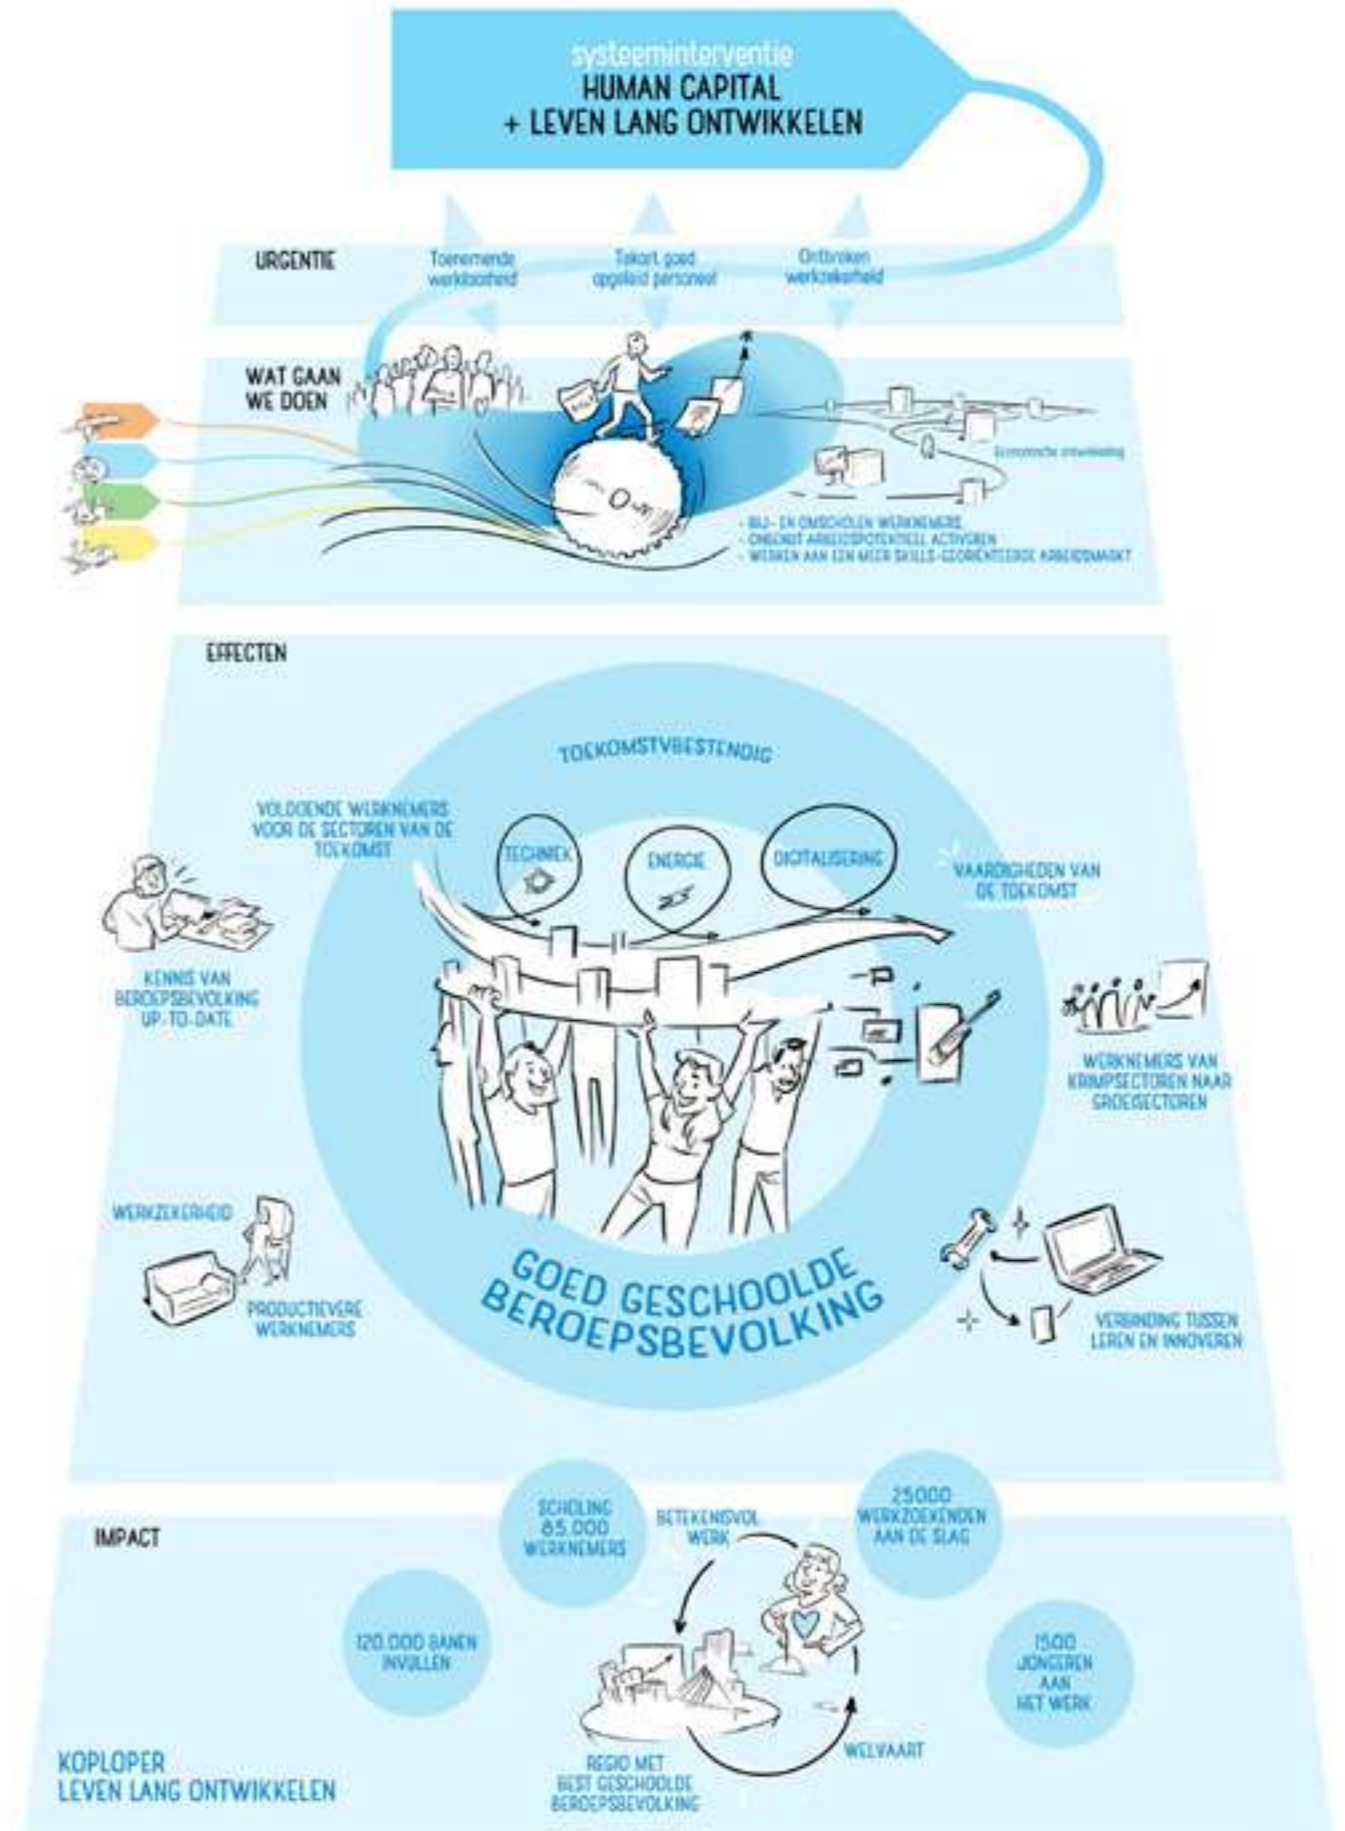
systeeminterventie
HUMAN CAPITAL
+ LEVEN LANG ONTWIKKELEN

URGENTIE

Toenemende werkloosheid

Tekort goed opgeleid personeel

Ontbroken werkzekerheid

WAT GAAN WE DOEN

Economische ontwikkeling

- BIJ- EN OMSCHOLEN WERKNEMERS
- ONBENUT ARBEIDSPOTENTIEEL ACTIVEREN
- WERKEN AAN EEN MEER SKILLS-GEORIENTEERDE ARBEIDSMARKT

EFFECTEN

TOEKOMSTBESTENDIG

VOLDOENDE WERKNEMERS VOOR DE SECTOREN VAN DE TOEKOMST

TECHNIEK

ENERGIE

DIGITALISERING

VAARDIGHEDEN VAN DE TOEKOMST

KENNIS VAN BEROEPSBEVOLKING UP-TO-DATE

WERKNEMERS VAN KRIMPSECTOREN NAAR GROEISECTOREN

WERKZEKERHEID

PRODUCTIEVERE WERKNEMERS

GOED GESCHOOLDE BEROEPSBEVOLKING

VERBINDING TUSSEN LEREN EN INNOVEREN

IMPACT

SCHOLING 85.000 WERKNEMERS

BETEKENISVOL WERK

25000 WERKZOEKENDEN AAN DE SLAG

120.000 BANEN INVULLEN

1500 JONGEREN AAN HET WERK

WELVAART

REGIO MET BEST GESCHOOLDE BEROEPSBEVOLKING

KOPLOPER LEVEN LANG ONTWIKKELEN